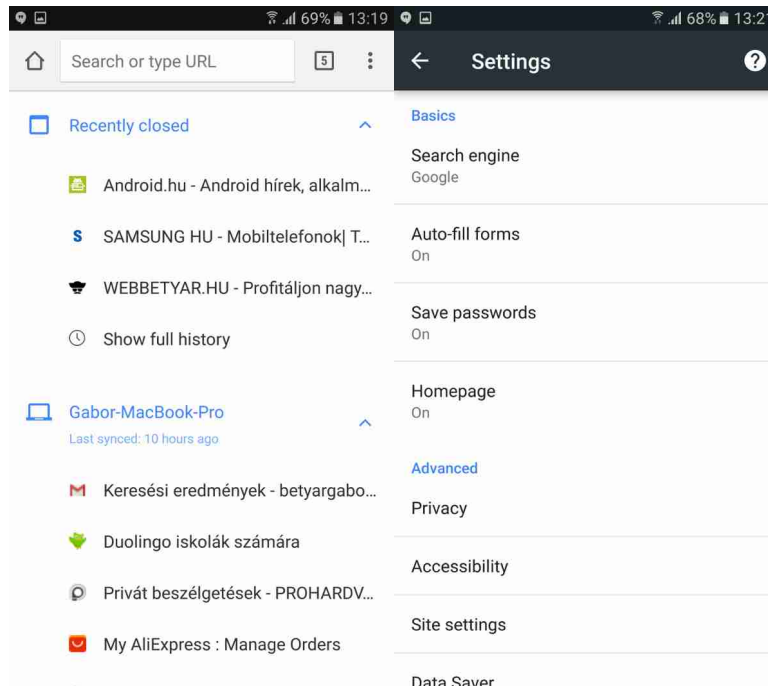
69% 13:19

Search or type URL

5

Recently closed

Android.hu - Android hírek, alkalm...

SAMSUNG HU - Mobiltelefonok| T...

WEBBETYAR.HU - Profitáljon nagy...

Show full history

Gabor-MacBook-Pro

Last synced: 10 hours ago

Keresési eredmények - betyargabo...

Duolingo iskolák számára

Privát beszélgetések - PROHARDV...

My AliExpress : Manage Orders

68% 13:2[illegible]

Settings

Basics

Search engine
Google

Auto-fill forms
On

Save passwords
On

Homepage
On

Advanced

Privacy

Accessibility

Site settings

Data Saver